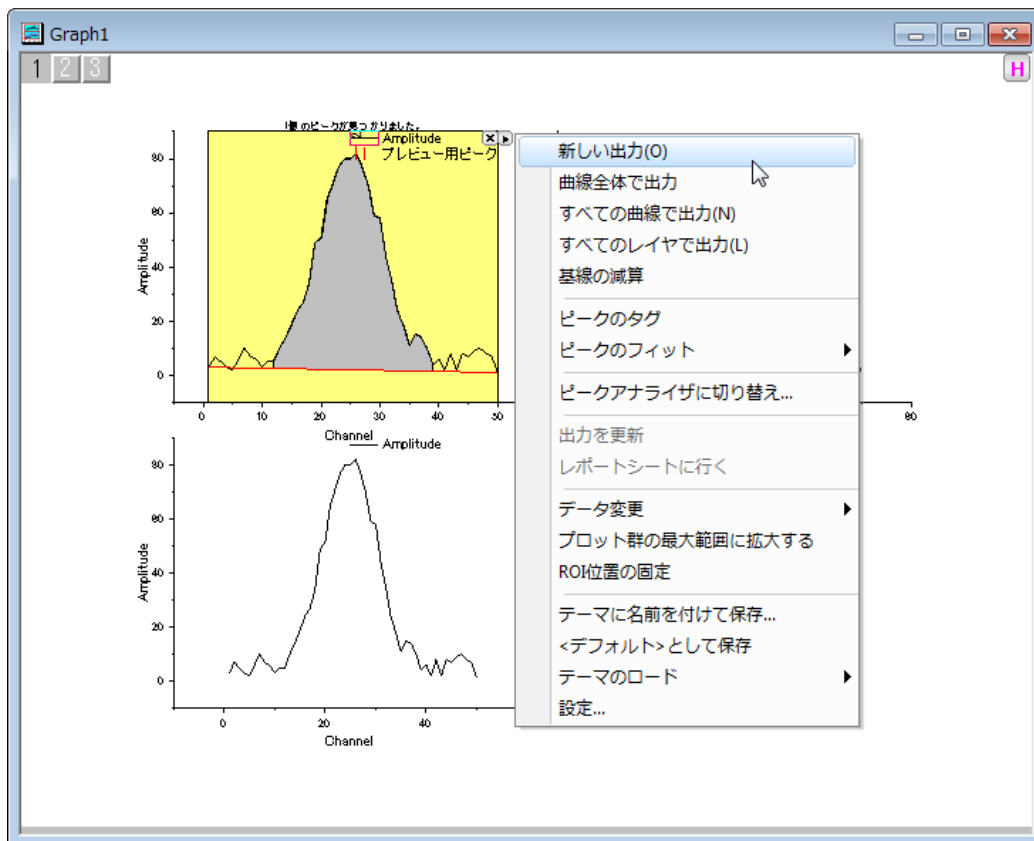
Graph1

1 2 3

H

1個のピークが見つかりました。

Amplitude
プレビュー用ピーク

80
60
40
20
0

Amplitude

0 10 20 30 40 50

80

Channel

Amplitude

80
60
40
20
0

Amplitude

0 20 40

Channel

新しい出力(O)
曲線全体で出力
すべての曲線で出力(N)
すべてのレイヤで出力(L)
基線の減算
ピークのタグ
ピークのフィット
ピークアナライザに切り替え...
出力を更新
レポートシートに行く
データ変更
プロット群の最大範囲に拡大する
ROI位置の固定
テーマに名前を付けて保存...
<デフォルト>として保存
テーマのロード
設定...